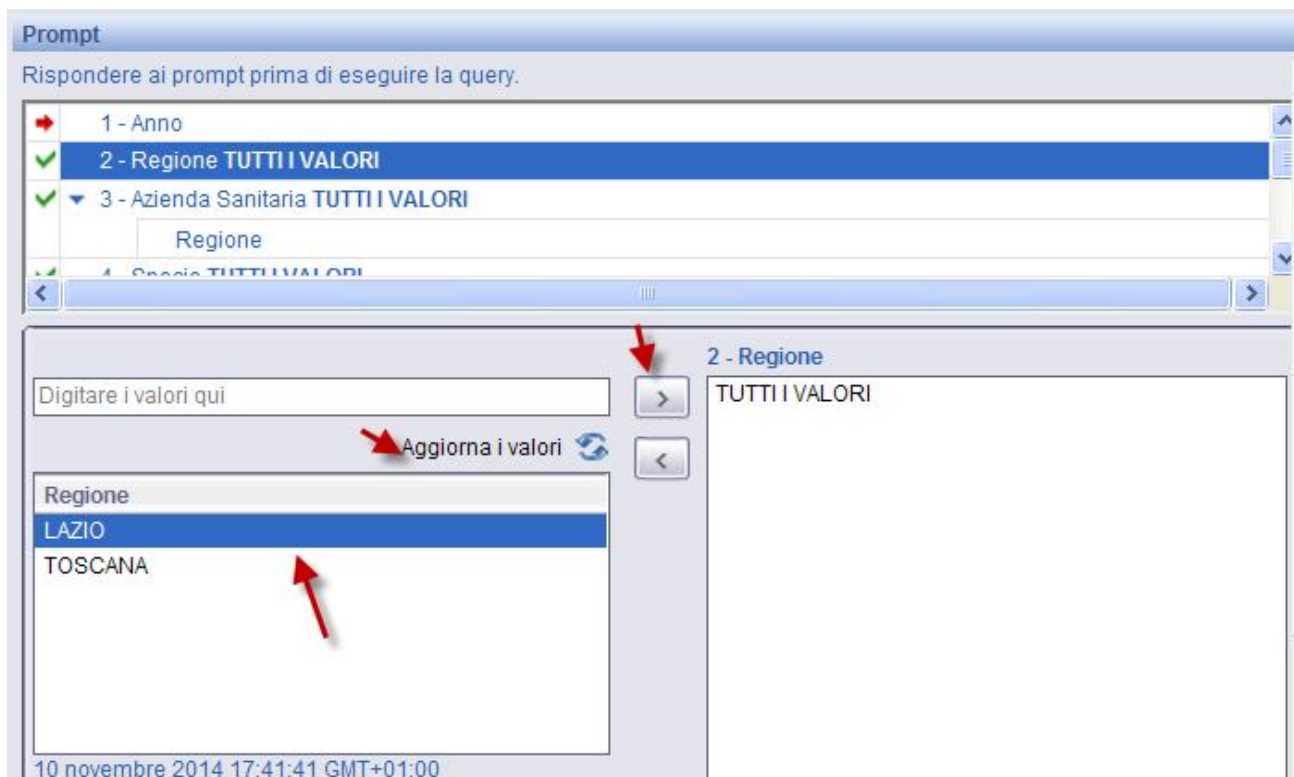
Prompt

Rispondere ai prompt prima di eseguire la query.

1 - Anno
2 - Regione **TUTTI I VALORI**
3 - Azienda Sanitaria **TUTTI I VALORI**
Regione
4 - Specie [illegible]

2 - Regione

Digitare i valori qui

>

<

TUTTI I VALORI

Aggiorna i valori

Regione
LAZIO
TOSCANA

10 novembre 2014 17:41:41 GMT+01:00